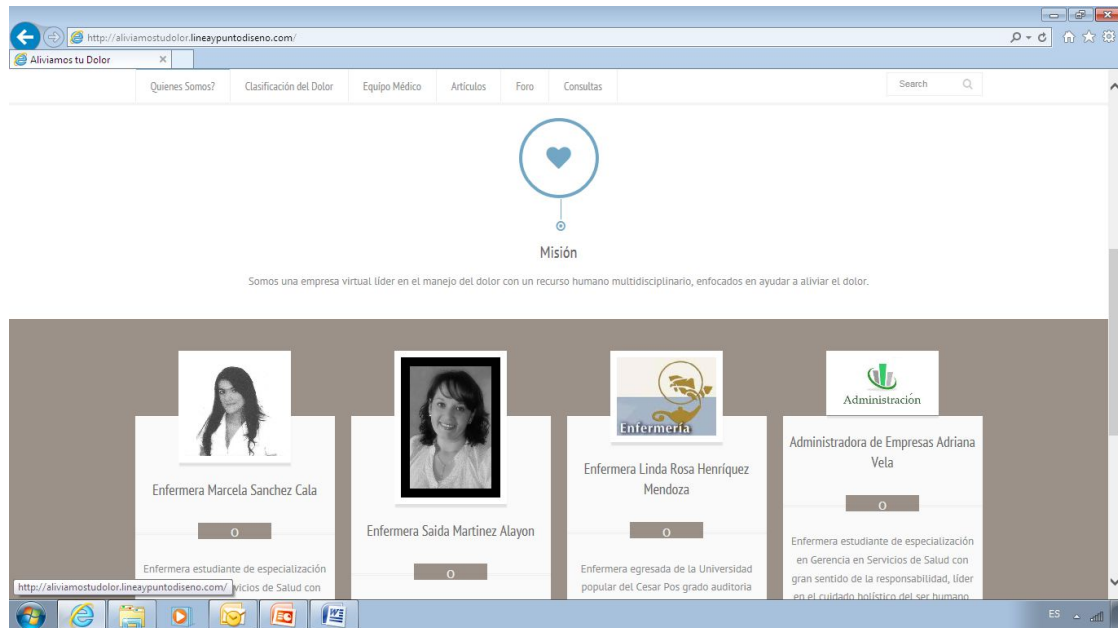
http://aliviamostudolor.lineaypuntodiseno.com/

Aliviamos tu Dolor

Quienes Somos? | Clasificación del Dolor | Equipo Médico | Artículos | Foro | Consultas

Search

Misión

Somos una empresa virtual líder en el manejo del dolor con un recurso humano multidisciplinario, enfocados en ayudar a aliviar el dolor.

Enfermera Marcela Sanchez Cala

O

Enfermera estudiante de especialización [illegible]vicios de Salud con

Enfermera Saida Martinez Alayon

O

Enfermería

Enfermera Linda Rosa Henríquez Mendoza

O

Enfermera egresada de la Universidad popular del Cesar Pos grado auditoria

Administración

Administradora de Empresas Adriana Vela

O

Enfermera estudiante de especialización en Gerencia en Servicios de Salud con gran sentido de la responsabilidad, líder en el cuidado holístico del ser humano

http://aliviamostudolor.lineaypuntodiseno.com/

ES